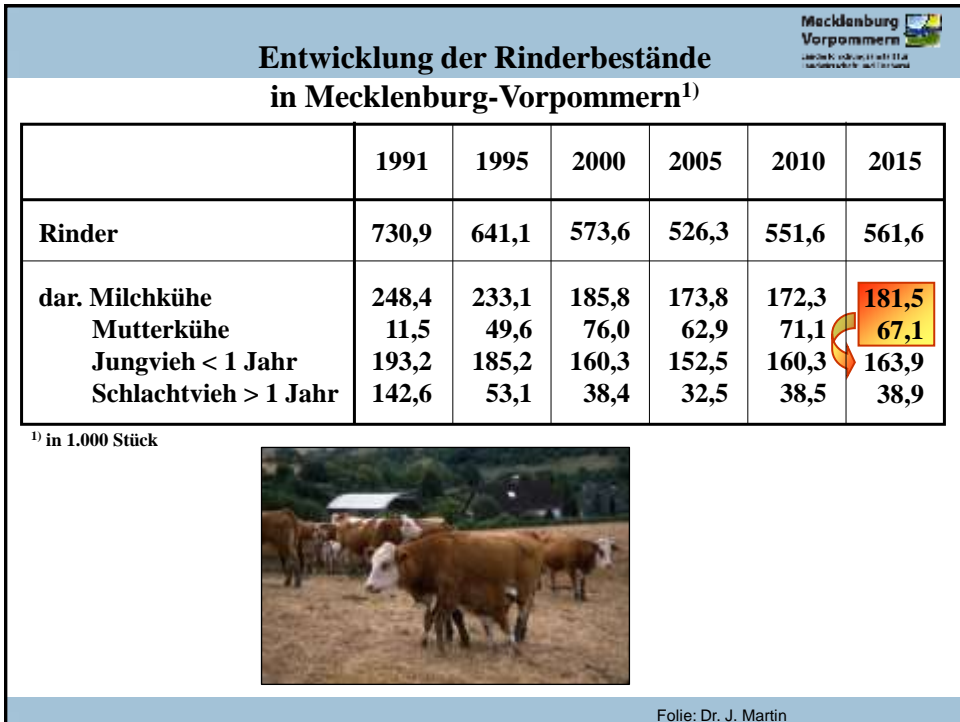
Mecklenburg Vorpommern
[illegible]

Entwicklung der Rinderbestände in Mecklenburg-Vorpommern$^{1)}$

| | 1991 | 1995 | 2000 | 2005 | 2010 | 2015 |
|---|---|---|---|---|---|---|
| Rinder | 730,9 | 641,1 | 573,6 | 526,3 | 551,6 | 561,6 |
| dar. Milchkühe<br>Mutterkühe<br>Jungvieh < 1 Jahr<br>Schlachtvieh > 1 Jahr | 248,4<br>11,5<br>193,2<br>142,6 | 233,1<br>49,6<br>185,2<br>53,1 | 185,8<br>76,0<br>160,3<br>38,4 | 173,8<br>62,9<br>152,5<br>32,5 | 172,3<br>71,1<br>160,3<br>38,5 | 181,5<br>67,1<br>163,9<br>38,9 |

$^{1)}$ in 1.000 Stück

Folie: Dr. J. Martin